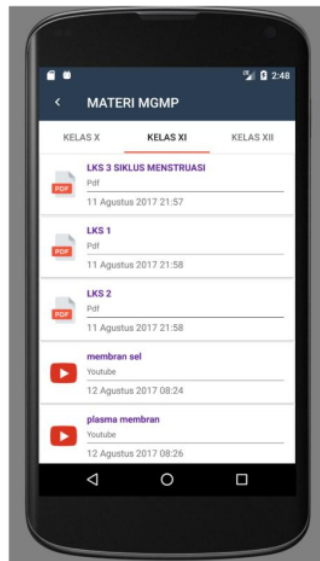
2:48

MATERI MGMP

KELAS X

KELAS XI

KELAS XII

PDF

LKS 3 SIKLUS MENSTRUASI

Pdf

11 Agustus 2017 21:57

PDF

LKS 1

Pdf

11 Agustus 2017 21:58

PDF

LKS 2

Pdf

11 Agustus 2017 21:58

membran sel

Youtube

12 Agustus 2017 08:24

plasma membran

Youtube

12 Agustus 2017 08:26